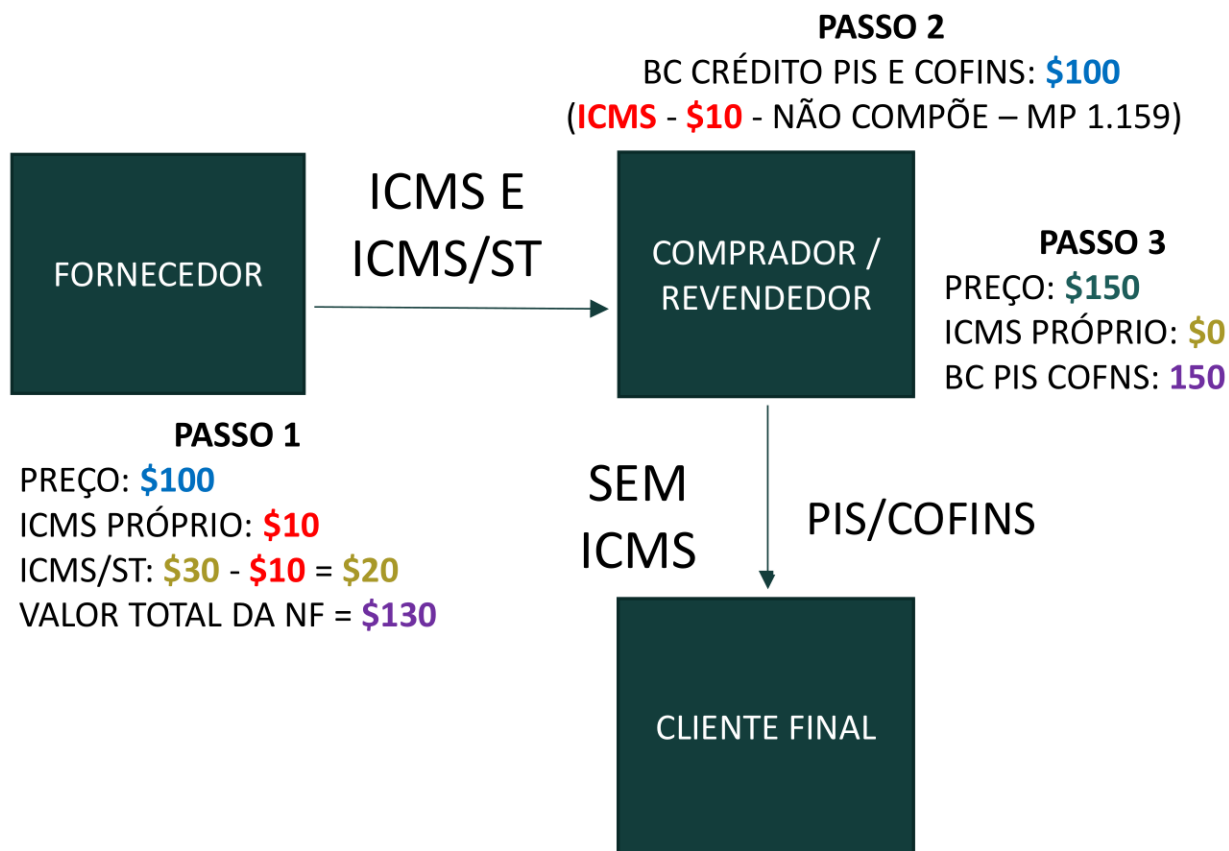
PASSO 2
BC CRÉDITO PIS E COFINS: $100
(ICMS - $10 - NÃO COMPÕE – MP 1.159)

FORNECEDOR

ICMS E ICMS/ST

COMPRADOR / REVENDEDOR

PASSO 3
PREÇO: $150
ICMS PRÓPRIO: $0
BC PIS COFNS: 150

PASSO 1
PREÇO: $100
ICMS PRÓPRIO: $10
ICMS/ST: $30 - $10 = $20
VALOR TOTAL DA NF = $130

SEM ICMS

PIS/COFINS

CLIENTE FINAL